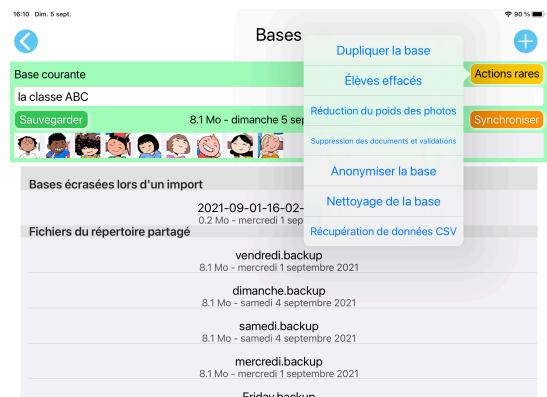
16:10 Dim. 5 sept.

90 %

Bases

Dupliquer la base

Élèves effacés

Réduction du poids des photos

Suppression des documents et validations

Anonymiser la base

Nettoyage de la base

Récupération de données CSV

Base courante

Actions rares

la classe ABC

Sauvegarder

8.1 Mo - dimanche 5 se

Synchroniser

Bases écrasées lors d'un import

2021-09-01-16-02-
0.2 Mo - mercredi 1 sep

Fichiers du répertoire partagé

vendredi.backup
8.1 Mo - mercredi 1 septembre 2021

dimanche.backup
8.1 Mo - samedi 4 septembre 2021

samedi.backup
8.1 Mo - samedi 4 septembre 2021

mercredi.backup
8.1 Mo - mercredi 1 septembre 2021

Friday.backup